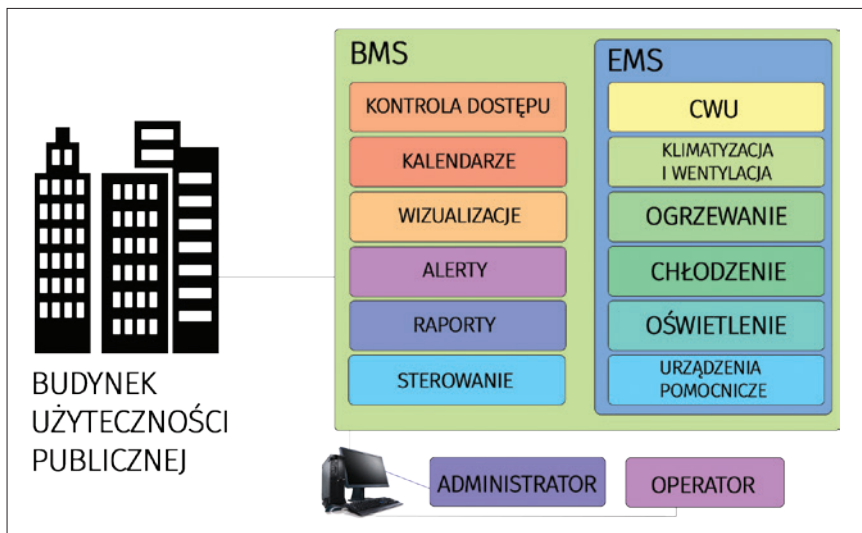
BMS

KONTROLA DOSTĘPU

KALENDARZE

WIZUALIZACJE

ALERTY

RAPORTY

STEROWANIE

EMS

CWU

KLIMATYZACJA I WENTYLACJA

OGRZEWANIE

CHŁODZENIE

OŚWIETLENIE

URZĄDZENIA POMOCNICZE

BUDYNEK UŻYTECZNOŚCI PUBLICZNEJ

ADMINISTRATOR

OPERATOR